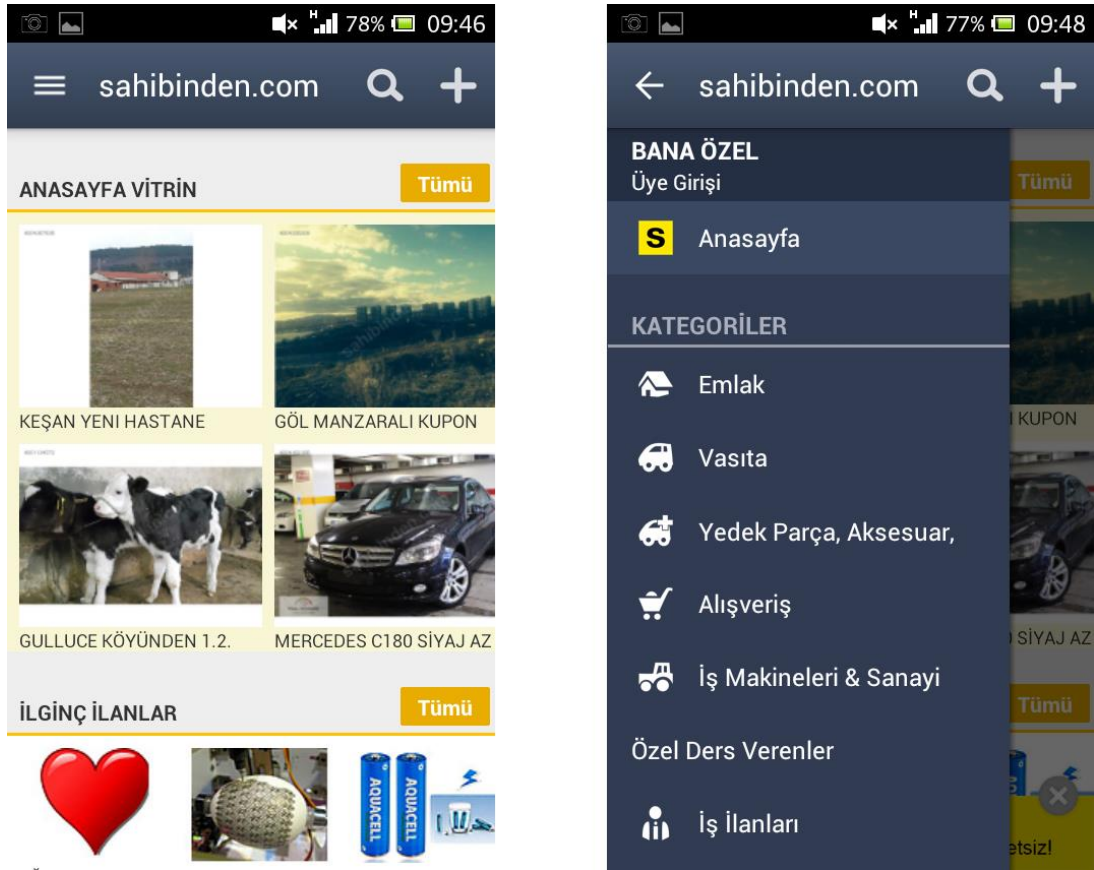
H 78% 09:46

sahibinden.com

ANASAYFA VİTRİN

Tümü

KEŞAN YENI HASTANE

GÖL MANZARALI KUPON

GULLUCE KÖYÜNDEN 1.2.

MERCEDES C180 SİYAJ AZ

İLGİNÇ İLANLAR

Tümü

AQUACELL

AQUACELL

H 77% 09:48

sahibinden.com

BANA ÖZEL

Üye Girişi

S Anasayfa

KATEGORİLER

Emlak

Vasıta

Yedek Parça, Aksesuar,

Alışveriş

İş Makineleri & Sanayi

Özel Ders Verenler

İş İlanları

Tümü

KUPON

SİYAJ AZ

Tümü

etsiz!